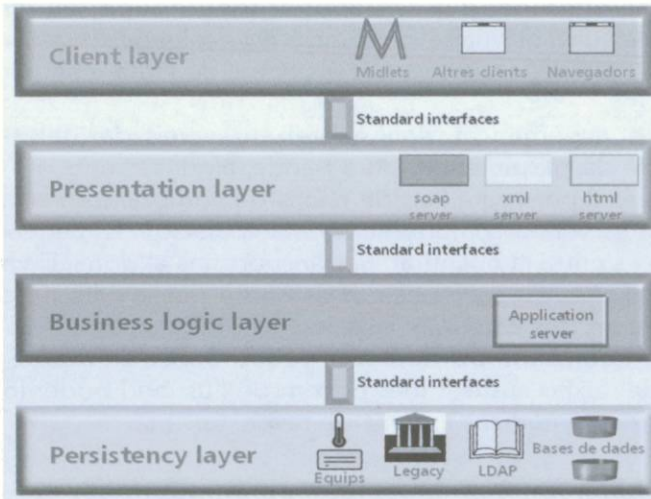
Client layer

M

Midlets

Altres clients

Navegadors

Standard interfaces

Presentation layer

soap server

xml server

html server

Standard interfaces

Business logic layer

Application server

Standard interfaces

Persistency layer

Equips

Legacy

LDAP

Bases de dades